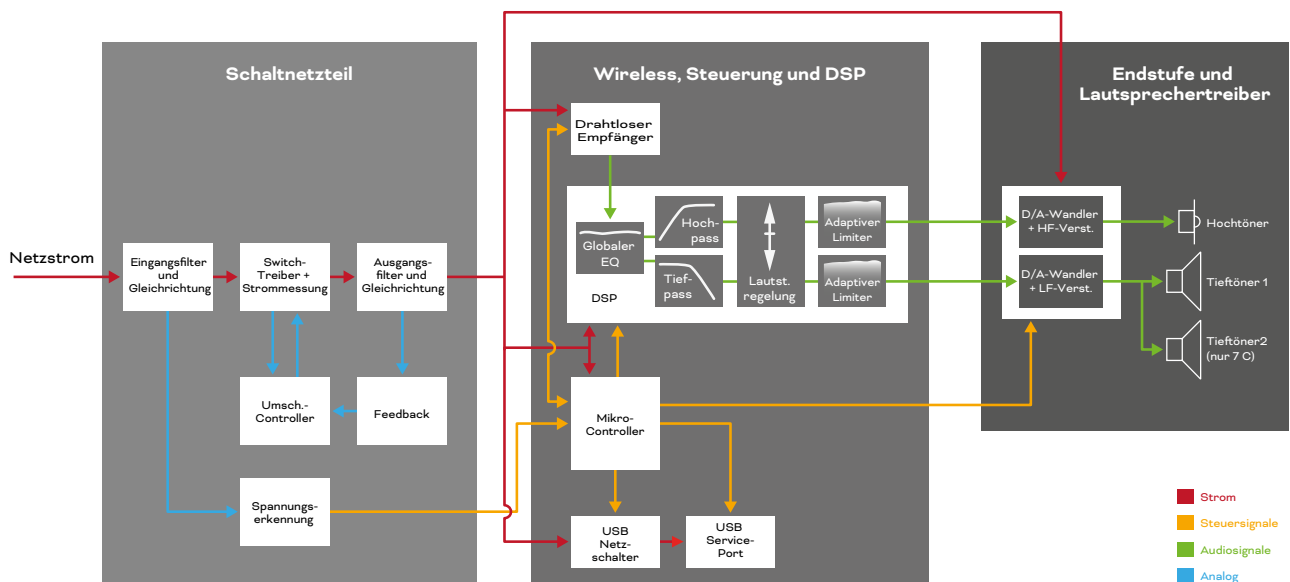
Schaltnetzteil

Wireless, Steuerung und DSP

Endstufe und Lautsprechertreiber

Netzstrom

Eingangsfilter und Gleichrichtung

Switch-Treiber + Strommessung

Ausgangsfilter und Gleichrichtung

Umsch.-Controller

Feedback

Spannungserkennung

Drahtloser Empfänger

Globaler EQ

Hochpass

Tiefpass

Lautst. regelung

Adaptiver Limiter

Adaptiver Limiter

DSP

Mikro-Controller

USB Netzschalter

USB Service-Port

D/A-Wandler + HF-Verst.

D/A-Wandler + LF-Verst.

Hochtöner

Tieftöner 1

Tieftöner2 (nur 7 C)

Strom

Steuersignale

Audiosignale

Analog